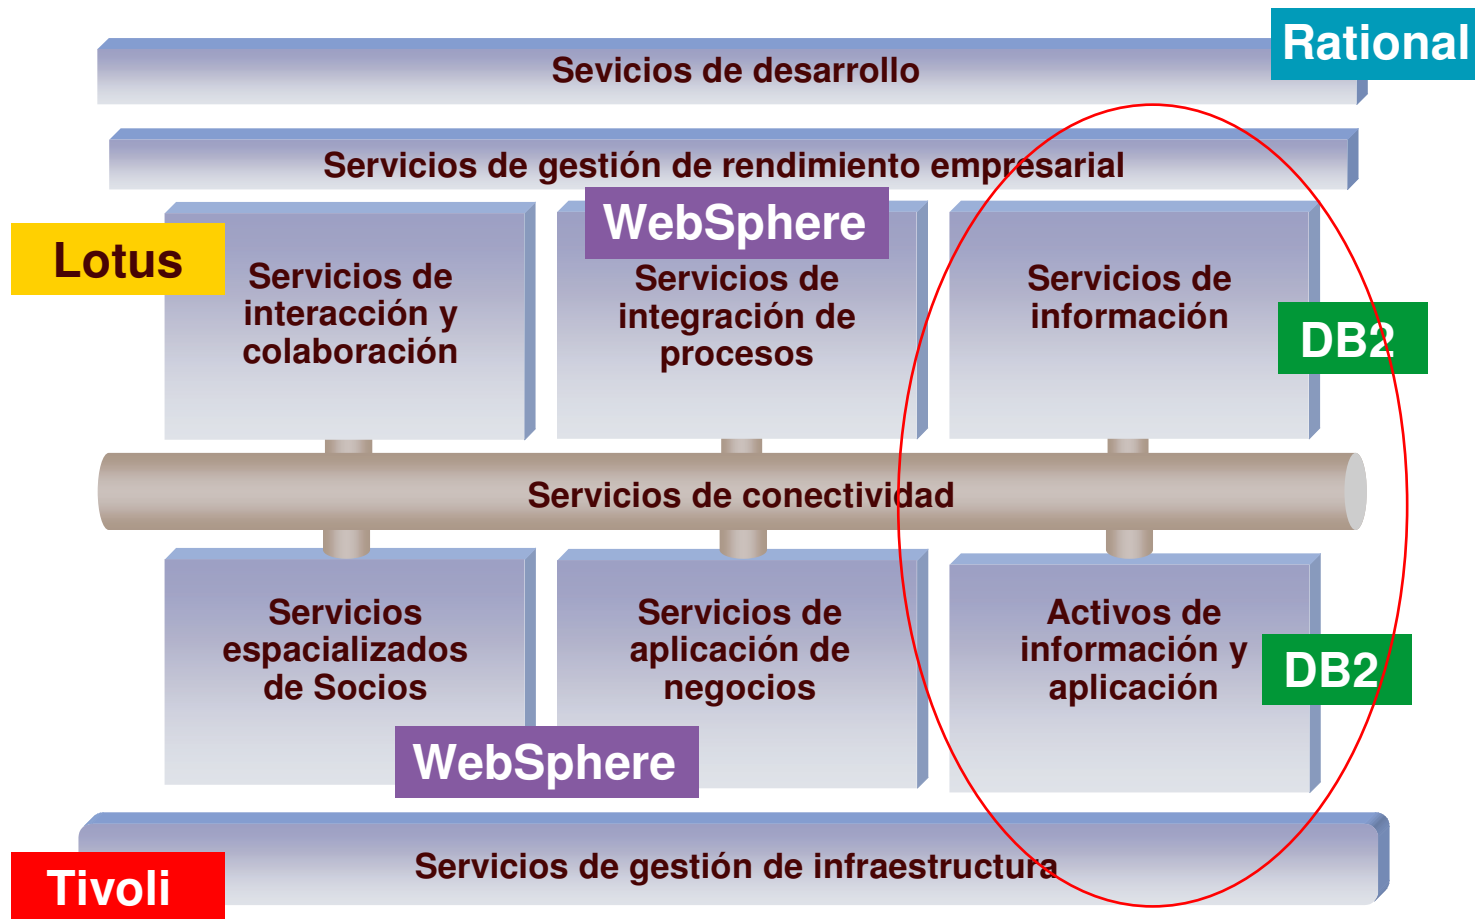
Rational

Sevicios de desarrollo

Servicios de gestión de rendimiento empresarial

Lotus

Servicios de interacción y colaboración

WebSphere

Servicios de integración de procesos

Servicios de información

DB2

Servicios de conectividad

Servicios espacializados de Socios

Servicios de aplicación de negocios

Activos de información y aplicación

DB2

WebSphere

Tivoli

Servicios de gestión de infraestructura